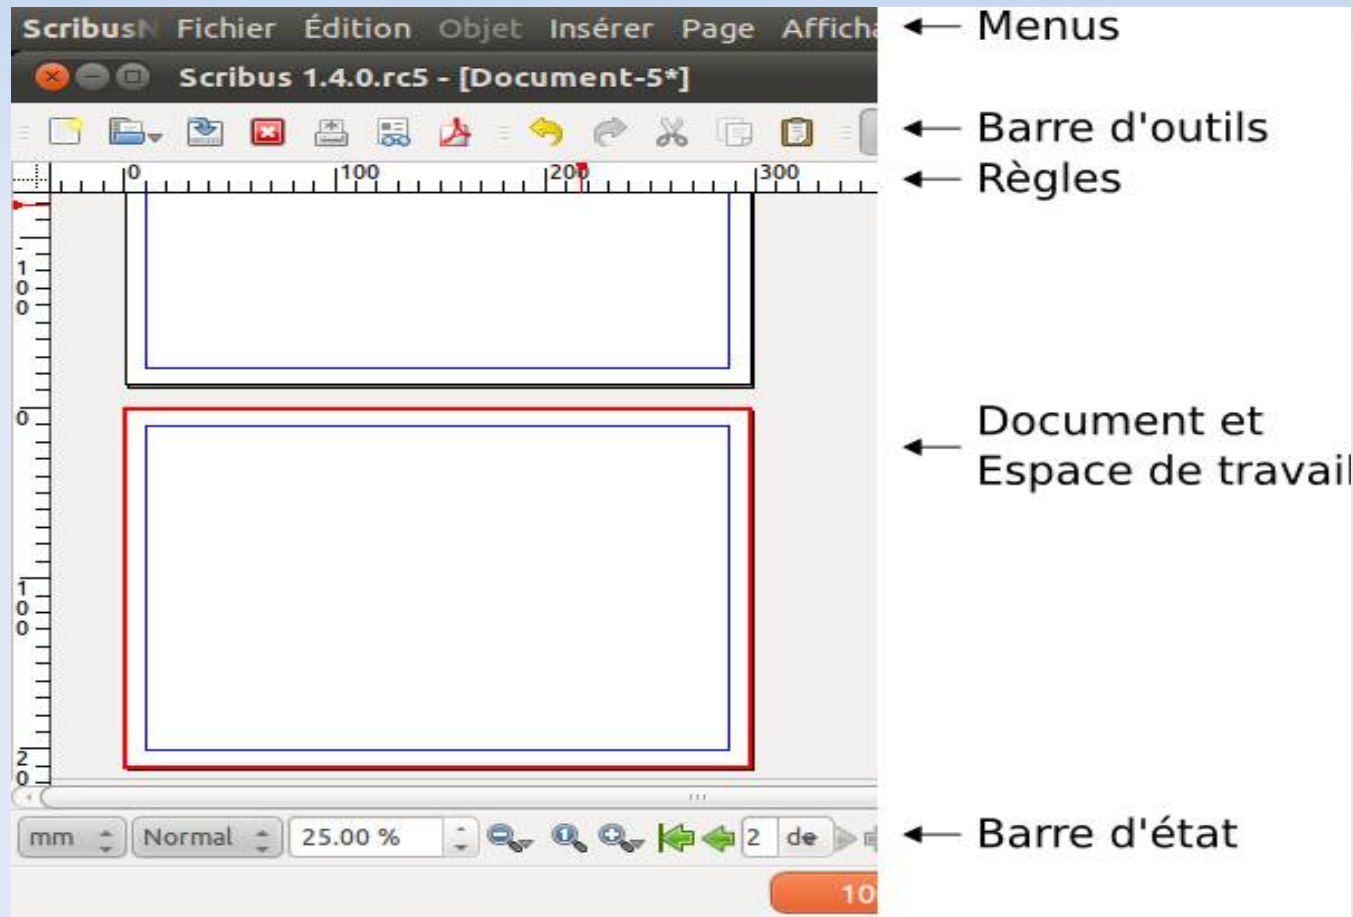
ScribusN Fichier Édition Objet Insérer Page Afficha

Scribus 1.4.0.rc5 - [Document-5*]

0 100 200 300

100

0

100

20

mm Normal 25.00 % 2 de

10

Menus

Barre d'outils

Règles

Document et Espace de travail

Barre d'état